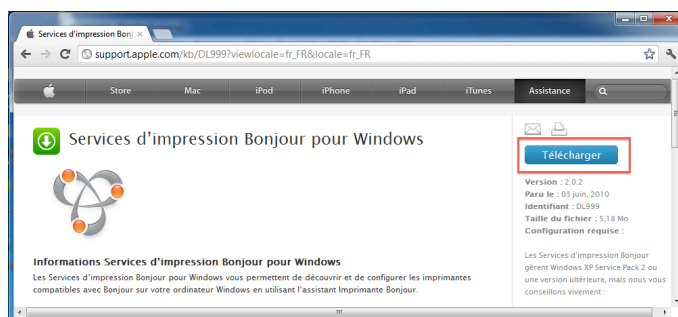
Services d'impression Bonj

support.apple.com/kb/DL999?viewlocale=fr_FR&locale=fr_FR

Store Mac iPod iPhone iPad iTunes Assistance

Services d'impression Bonjour pour Windows

Télécharger

Version : 2.0.2
Paru le : 03 juin, 2010
Identifiant : DL999
Taille du fichier : 5,18 Mo
Configuration requise :

Les Services d'impression Bonjour gèrent Windows XP Service Pack 2 ou une version ultérieure, mais nous vous conseillons vivement :

Informations Services d'impression Bonjour pour Windows

Les Services d'impression Bonjour pour Windows vous permettent de découvrir et de configurer les imprimantes compatibles avec Bonjour sur votre ordinateur Windows en utilisant l'assistant Imprimante Bonjour.